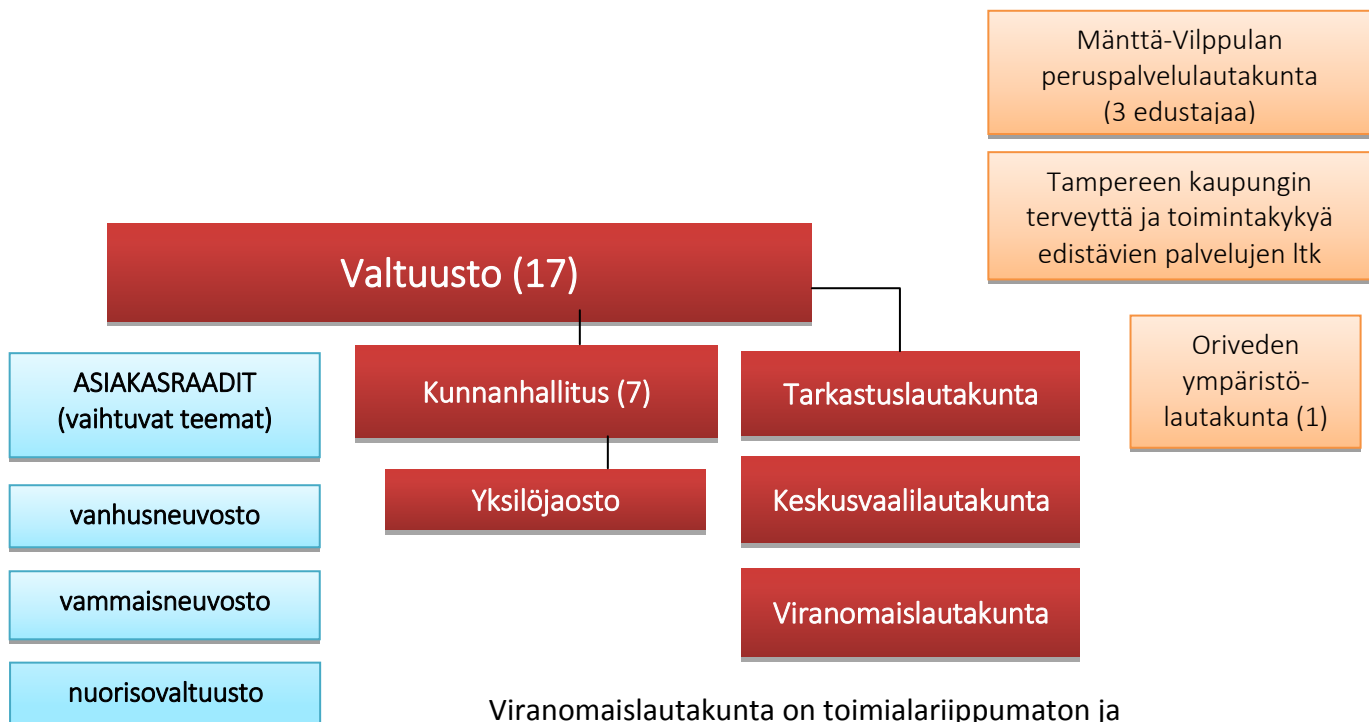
Mänttä-Vilppulan peruspalvelulautakunta (3 edustajaa)

Tampereen kaupungin terveyttä ja toimintakykyä edistävien palvelujen ltk

Valtuusto (17)

Oriveden ympäristö-lautakunta (1)

ASIAKASRAADIT (vaihtuvat teemat)

Kunnanhallitus (7)

Tarkastuslautakunta

Yksilöjaosto

vanhusneuvosto

Keskusvaalilautakunta

vammaisneuvosto

Viranomaislautakunta

nuorisovaltuusto

Viranomaislautakunta on toimialariippumaton ja